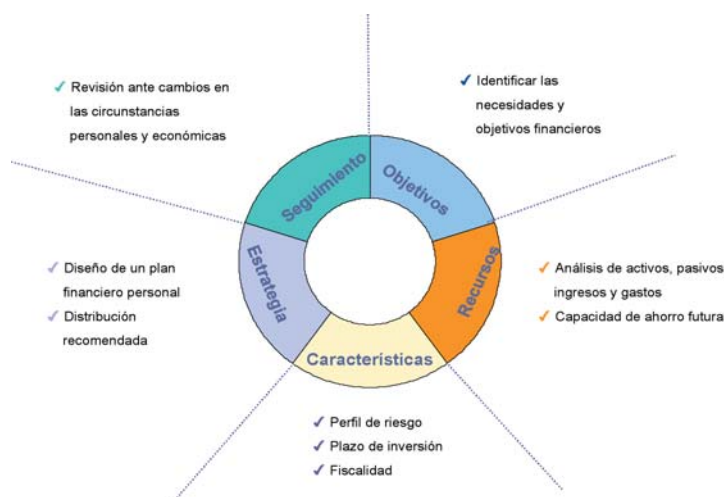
✓ Revisión ante cambios en las circunstancias personales y económicas

✓ Identificar las necesidades y objetivos financieros

Seguimiento

Objetivos

Estrategia

Recursos

Características

✓ Diseño de un plan financiero personal

✓ Distribución recomendada

✓ Análisis de activos, pasivos ingresos y gastos

✓ Capacidad de ahorro futura

✓ Perfil de riesgo

✓ Plazo de inversión

✓ Fiscalidad